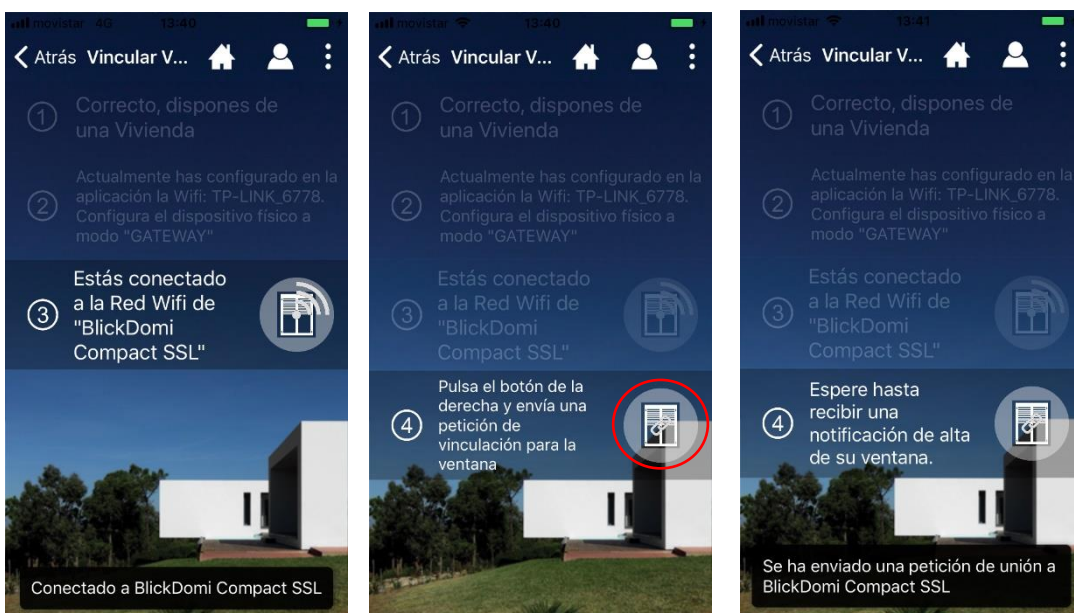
movistar 4G 13:40

Atrás Vincular V...

1 Correcto, dispones de una Vivienda

2 Actualmente has configurado en la aplicación la Wifi: TP-LINK_6778. Configura el dispositivo físico a modo "GATEWAY"

3 Estás conectado a la Red Wifi de "BlickDomi Compact SSL"

Conectado a BlickDomi Compact SSL

movistar 13:40

Atrás Vincular V...

1 Correcto, dispones de una Vivienda

2 Actualmente has configurado en la aplicación la Wifi: TP-LINK_6778. Configura el dispositivo físico a modo "GATEWAY"

3 Estás conectado a la Red Wifi de "BlickDomi Compact SSL"

4 Pulsa el botón de la derecha y envía una petición de vinculación para la ventana

movistar 13:41

Atrás Vincular V...

1 Correcto, dispones de una Vivienda

2 Actualmente has configurado en la aplicación la Wifi: TP-LINK_6778. Configura el dispositivo físico a modo "GATEWAY"

3 Estás conectado a la Red Wifi de "BlickDomi Compact SSL"

4 Espere hasta recibir una notificación de alta de su ventana.

Se ha enviado una petición de unión a BlickDomi Compact SSL